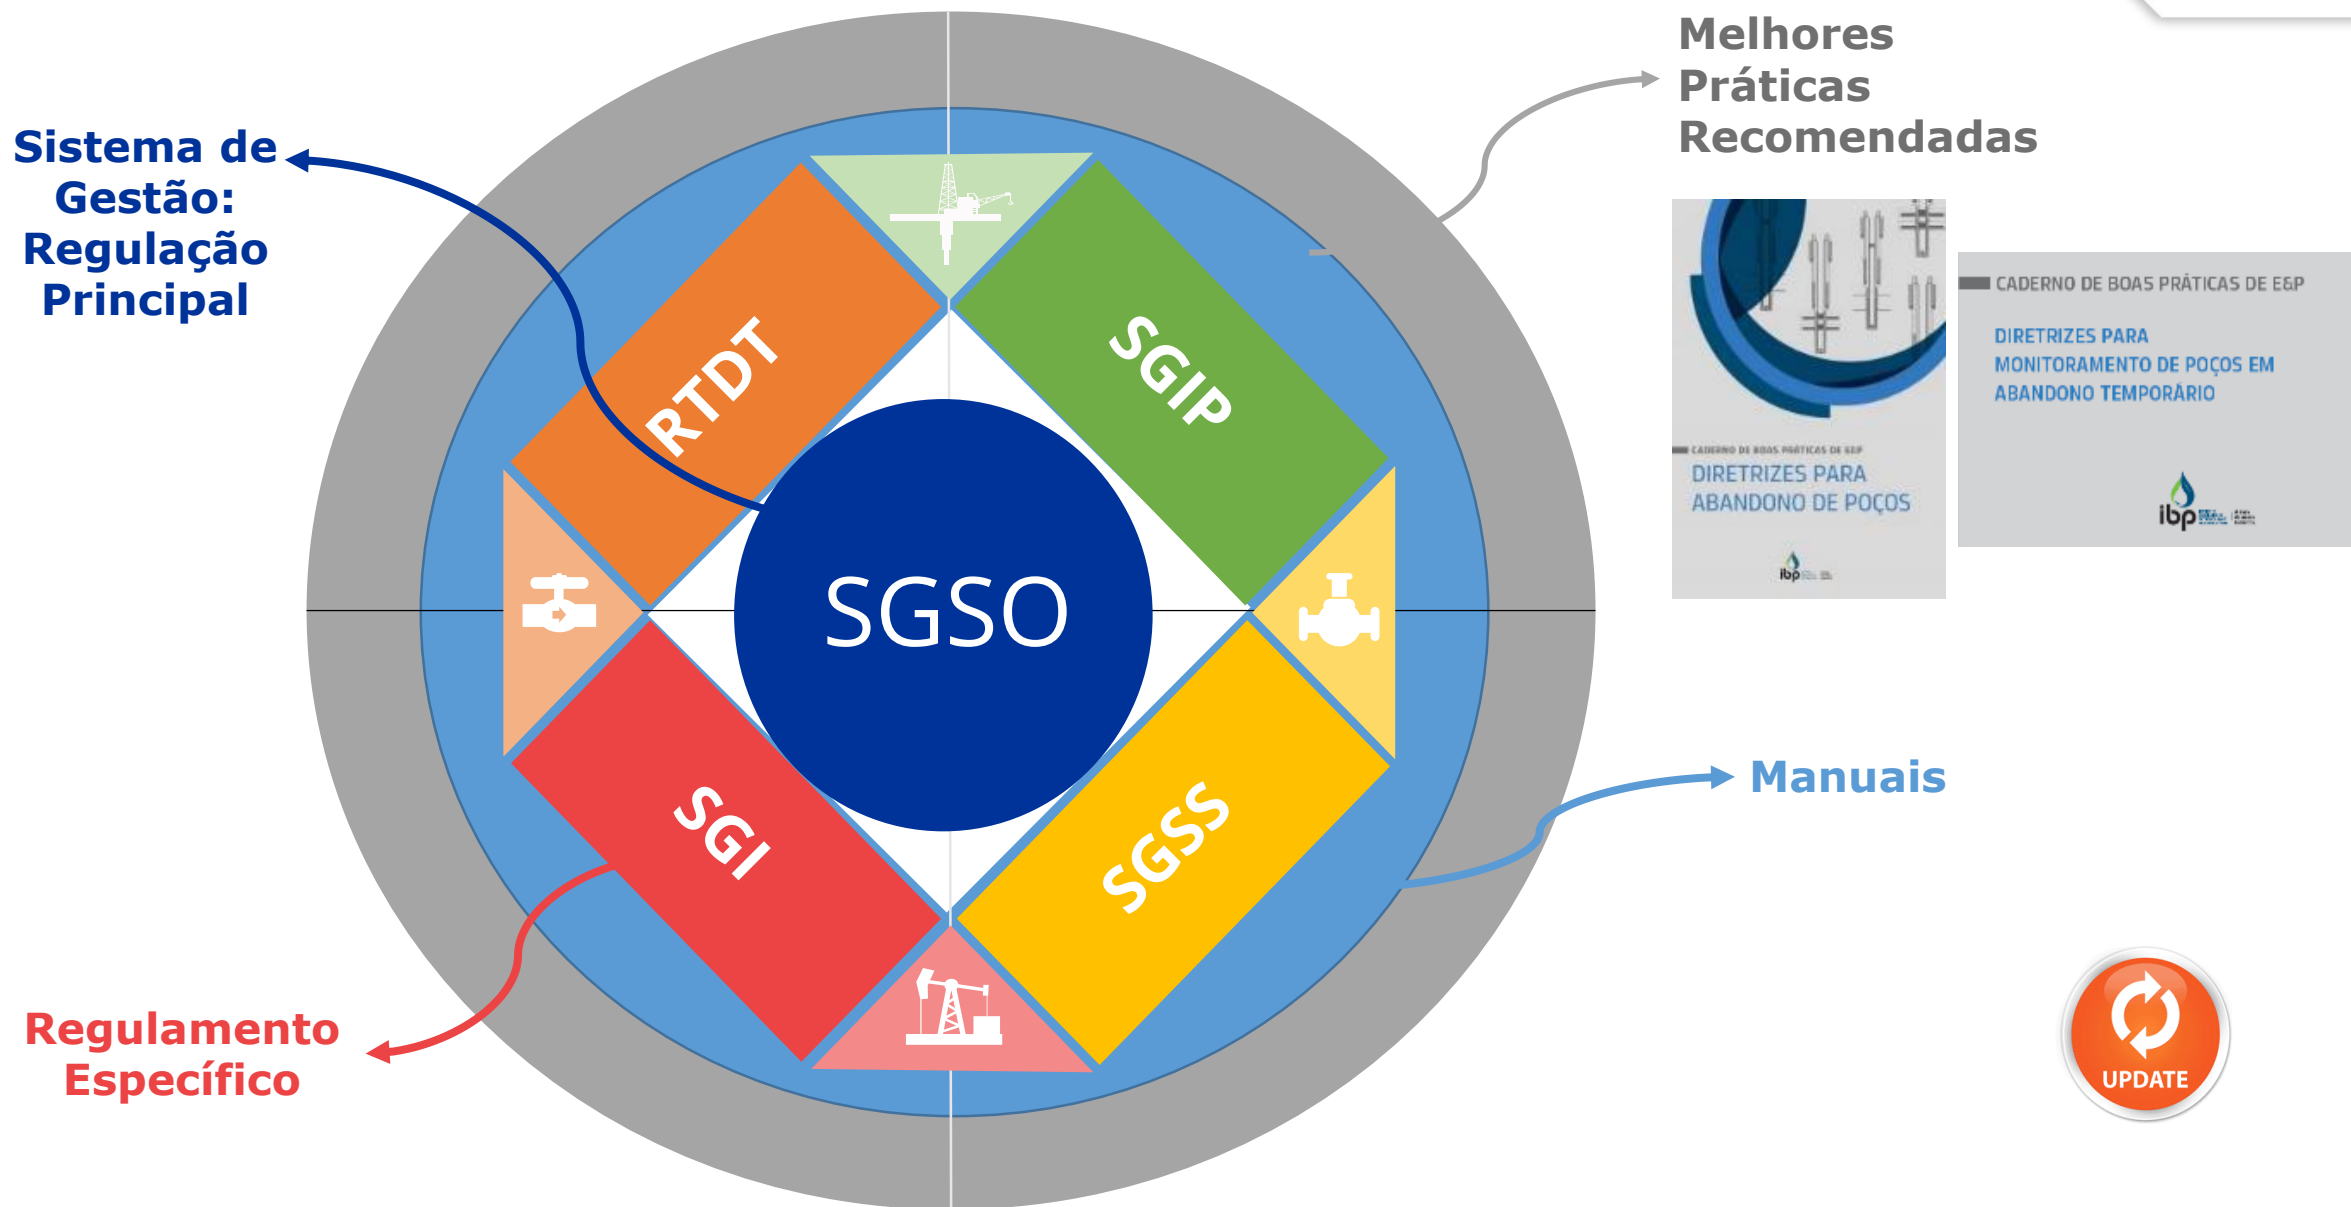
Sistema de Gestão: Regulação Principal

Melhores Práticas Recomendadas

RTDT

SGIP

SGSO

SGI

SGSS

CADERNO DE BOAS PRÁTICAS DE E&P
DIRETRIZES PARA ABANDONO DE POÇOS

ibp

CADERNO DE BOAS PRÁTICAS DE E&P
DIRETRIZES PARA MONITORAMENTO DE POÇOS EM ABANDONO TEMPORÁRIO

ibp

Manuais

Regulamento Específico

UPDATE